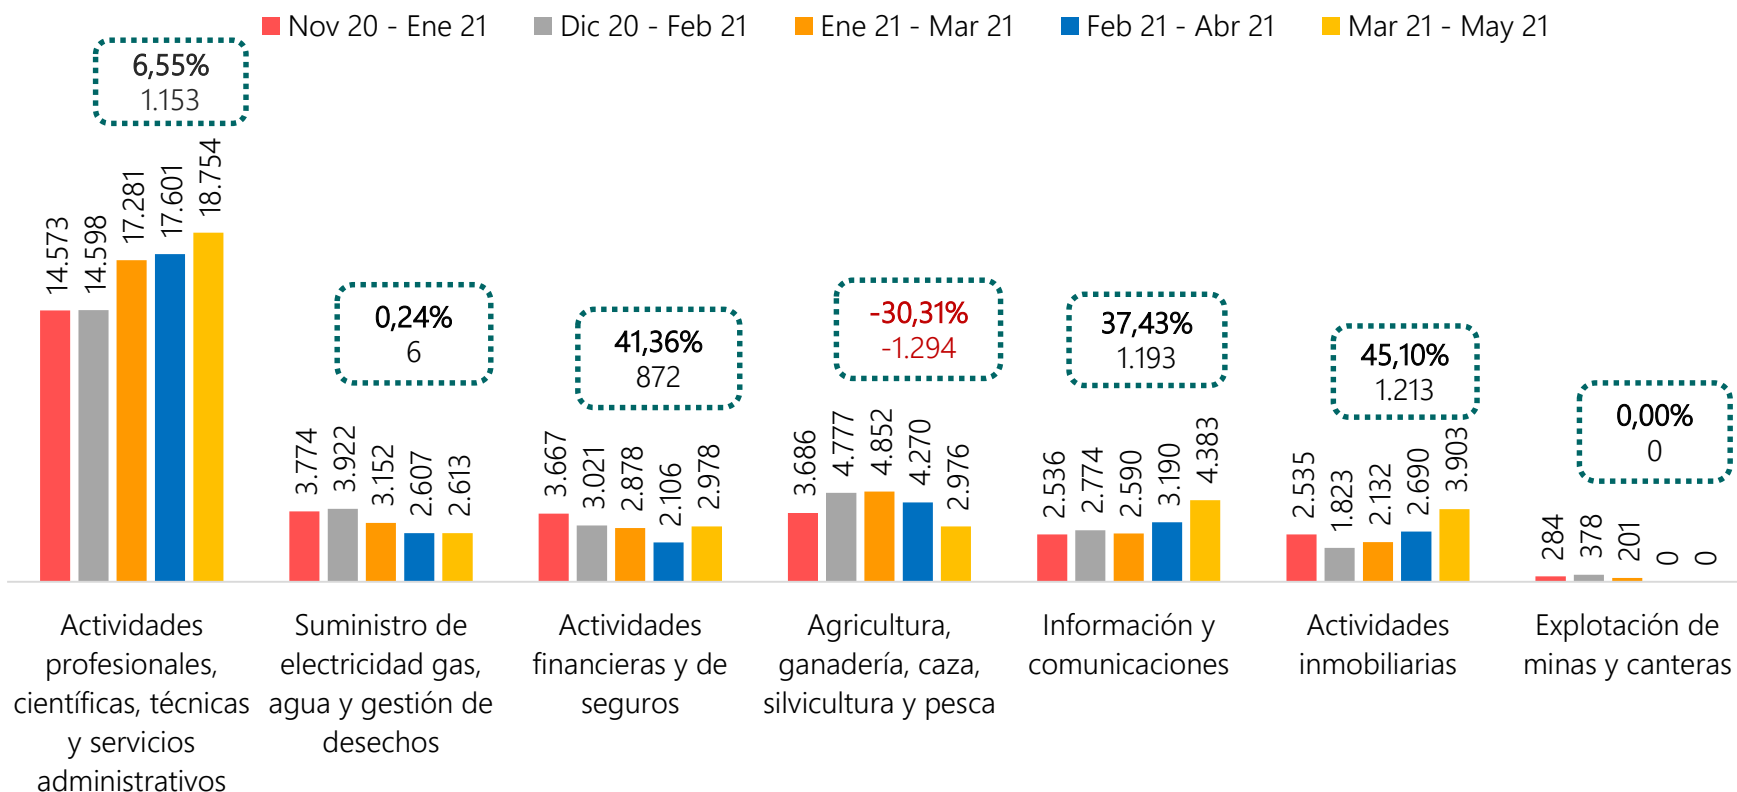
Nov 20 - Ene 21 Dic 20 - Feb 21 Ene 21 - Mar 21 Feb 21 - Abr 21 Mar 21 - May 21

6,55%
1.153

14.573 14.598 17.281 17.601 18.754

Actividades profesionales, científicas, técnicas y servicios administrativos

0,24%
6

3.774 3.922 3.152 2.607 2.613

Suministro de electricidad gas, agua y gestión de desechos

41,36%
872

3.667 3.021 2.878 2.106 2.978

Actividades financieras y de seguros

-30,31%
-1.294

3.686 4.777 4.852 4.270 2.976

Agricultura, ganadería, caza, silvicultura y pesca

37,43%
1.193

2.536 2.774 2.590 3.190 4.383

Información y comunicaciones

45,10%
1.213

2.535 1.823 2.132 2.690 3.903

Actividades inmobiliarias

0,00%
0

284 378 201 0 0

Explotación de minas y canteras